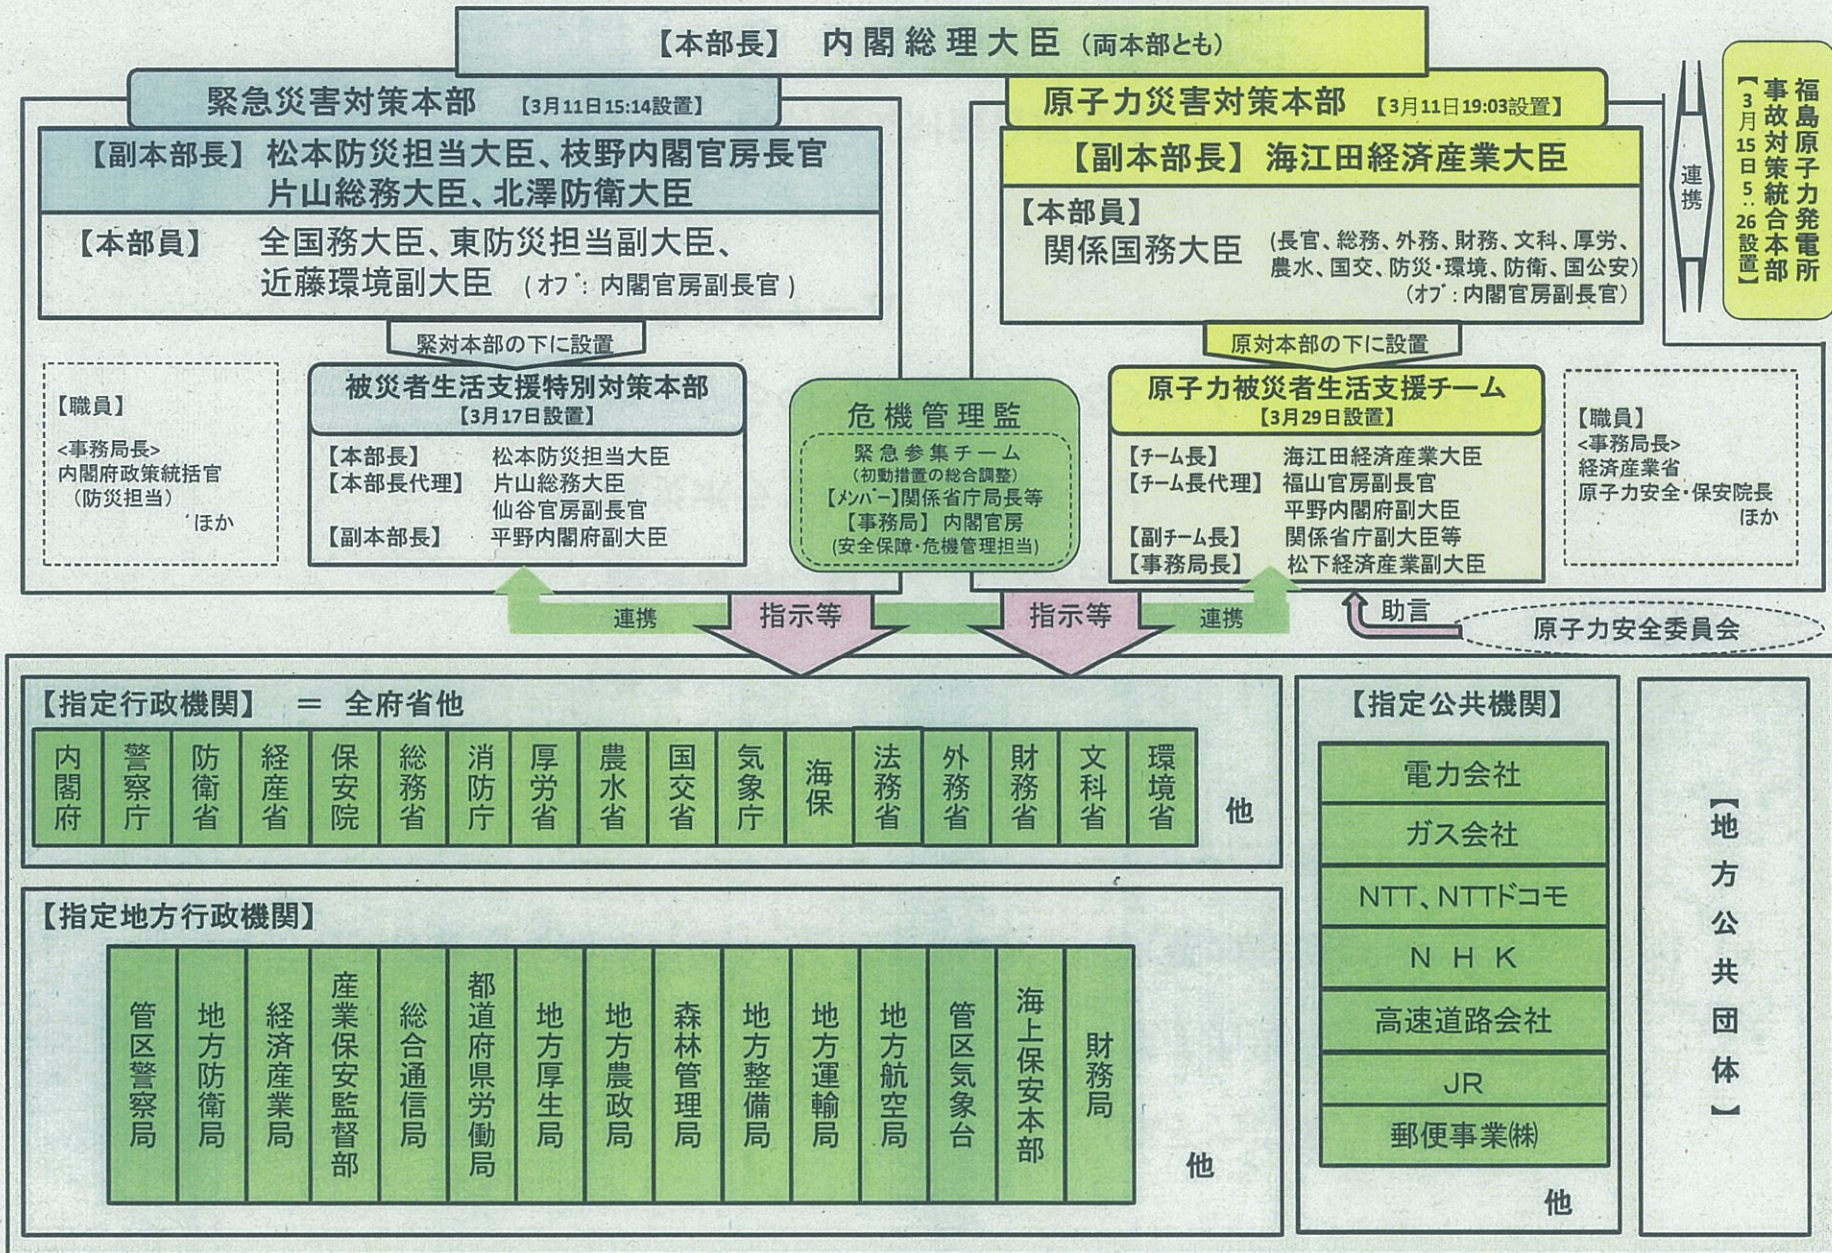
【本部長】 内閣総理大臣（両本部とも）

緊急災害対策本部 【3月11日15:14設置】

【副本部長】 松本防災担当大臣、枝野内閣官房長官 片山総務大臣、北澤防衛大臣

【本部員】 全国務大臣、東防災担当副大臣、近藤環境副大臣 （オブ：内閣官房副長官）

緊対本部の下に設置

被災者生活支援特別対策本部 【3月17日設置】

【本部長】 松本防災担当大臣
【本部長代理】 片山総務大臣 仙谷官房副長官
【副本部長】 平野内閣府副大臣

【職員】
<事務局長>
内閣府政策統括官（防災担当）
ほか

原子力災害対策本部 【3月11日19:03設置】

【副本部長】 海江田経済産業大臣

【本部員】
関係国務大臣 （長官、総務、外務、財務、文科、厚労、農水、国交、防災・環境、防衛、国公安）（オブ：内閣官房副長官）

連携

福島原子力発電所事故対策統合本部【3月15日5:26設置】

原対本部の下に設置

原子力被災者生活支援チーム 【3月29日設置】

【チーム長】 海江田経済産業大臣
【チーム長代理】 福山官房副長官 平野内閣府副大臣
【副チーム長】 関係省庁副大臣等
【事務局長】 松下経済産業副大臣

【職員】
<事務局長>
経済産業省
原子力安全・保安院長
ほか

危機管理監
緊急参集チーム
（初動措置の総合調整）
【メンバー】関係省庁局長等
【事務局】内閣官房
（安全保障・危機管理担当）

連携 指示等 指示等 連携 助言 原子力安全委員会

【指定行政機関】 ＝ 全府省他

| 内閣府 | 警察庁 | 防衛省 | 経産省 | 保安院 | 総務省 | 消防庁 | 厚労省 | 農水省 | 国交省 | 気象庁 | 海保 | 法務省 | 外務省 | 財務省 | 文科省 | 環境省 |
|---|---|---|---|---|---|---|---|---|---|---|---|---|---|---|---|---|

他

【指定地方行政機関】

| 管区警察局 | 地方防衛局 | 経済産業局 | 産業保安監督部 | 総合通信局 | 都道府県労働局 | 地方厚生局 | 地方農政局 | 森林管理局 | 地方整備局 | 地方運輸局 | 地方航空局 | 管区気象台 | 海上保安本部 | 財務局 |
|---|---|---|---|---|---|---|---|---|---|---|---|---|---|---|

他

【指定公共機関】

電力会社
ガス会社
NTT、NTTドコモ
ＮＨＫ
高速道路会社
JR
郵便事業(株)

他

【地方公共団体】